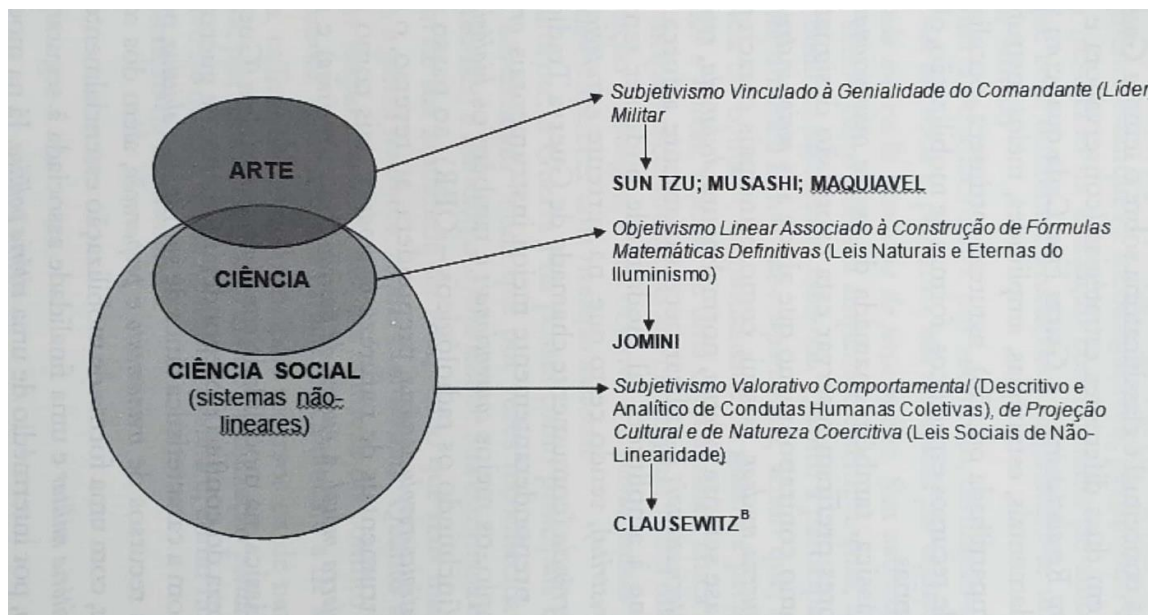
ARTE

CIÊNCIA

CIÊNCIA SOCIAL (sistemas não-lineares)

Subjetivismo Vinculado à Genialidade do Comandante (Líder Militar

SUN TZU; MUSASHI; MAQUIAVEL

Objetivismo Linear Associado à Construção de Fórmulas Matemáticas Definitivas (Leis Naturais e Eternas do Iluminismo)

JOMINI

Subjetivismo Valorativo Comportamental (Descritivo e Analítico de Condutas Humanas Coletivas), de Projeção Cultural e de Natureza Coercitiva (Leis Sociais de Não-Linearidade)

CLAUSEWITZ$^{B}$